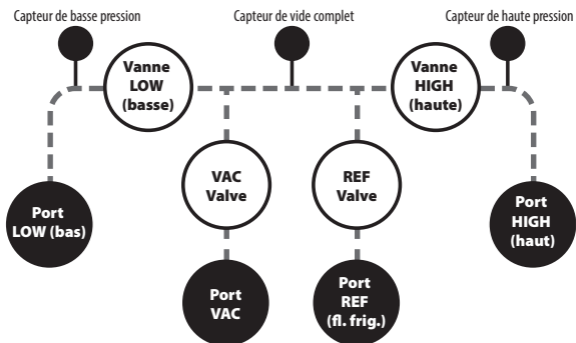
Capteur de basse pression

Capteur de vide complet

Capteur de haute pression

Vanne LOW (basse)

Vanne HIGH (haute)

VAC Valve

REF Valve

Port LOW (bas)

Port HIGH (haut)

Port VAC

Port REF (fl. frig.)